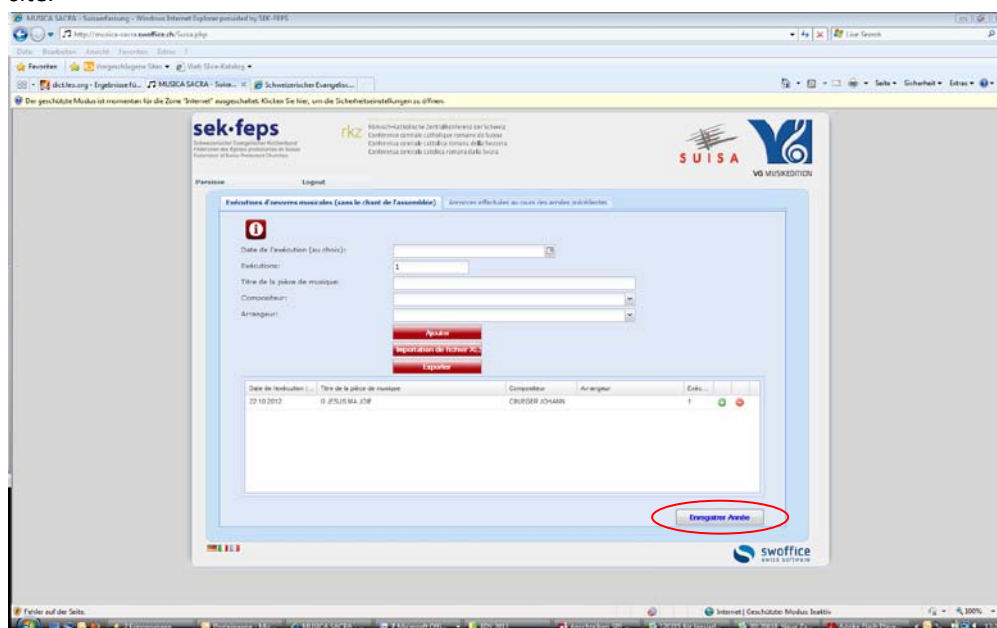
MUSICA SACRA - Suisaerfassung - Windows Internet Explorer provided by SEK-FEPS

http://musica-sacra.swoffice.ch/Suisa.php

Live Search

Datei Bearbeiten Ansicht Favoriten Extras ?

Favoriten | Vorgeschlagene Sites | Web Slice-Katalog

dict.leo.org - Ergebnisse fü... | MUSICA SACRA - Suisa... | Schweizerischer Evangelisc...

Seite | Sicherheit | Extras

Der geschützte Modus ist momentan für die Zone "Internet" ausgeschaltet. Klicken Sie hier, um die Sicherheitseinstellungen zu öffnen.

sek·feps

Schweizerischer Evangelischer Kirchenbund
Fédération des Églises protestantes de Suisse
Federation of Swiss Protestant Churches

rkz

Römisch-Katholische Zentralkonferenz der Schweiz
Conférence centrale catholique romaine de Suisse
Conferenza centrale cattolica romana della Svizzera
Conferenza centrala catolica romana dalla Svizra

SUISA

VG MUSIKEDITION

Paroisse Logout

Exécutions d'oeuvres musicales (sans le chant de l'assemblée) | Annonces effectuées au cours des années précédentes

Date de l'exécution (au choix):

Exécutions:
1

Titre de la pièce de musique:

Compositeur:

Arrangeur:

Ajouter

Importation de fichier XLS

Exporter

| Date de l'exécution | Titre de la pièce de musique | Compositeur | Arrangeur | Exéc... |
|---|---|---|---|---|
| 22.10.2012 | O JESUS MA JOIE | CRUEGER JOHANN | | 1 |

Enregistrer Année

swoffice
swiss software

Fehler auf der Seite.

Internet | Geschützter Modus: Inaktiv

100%